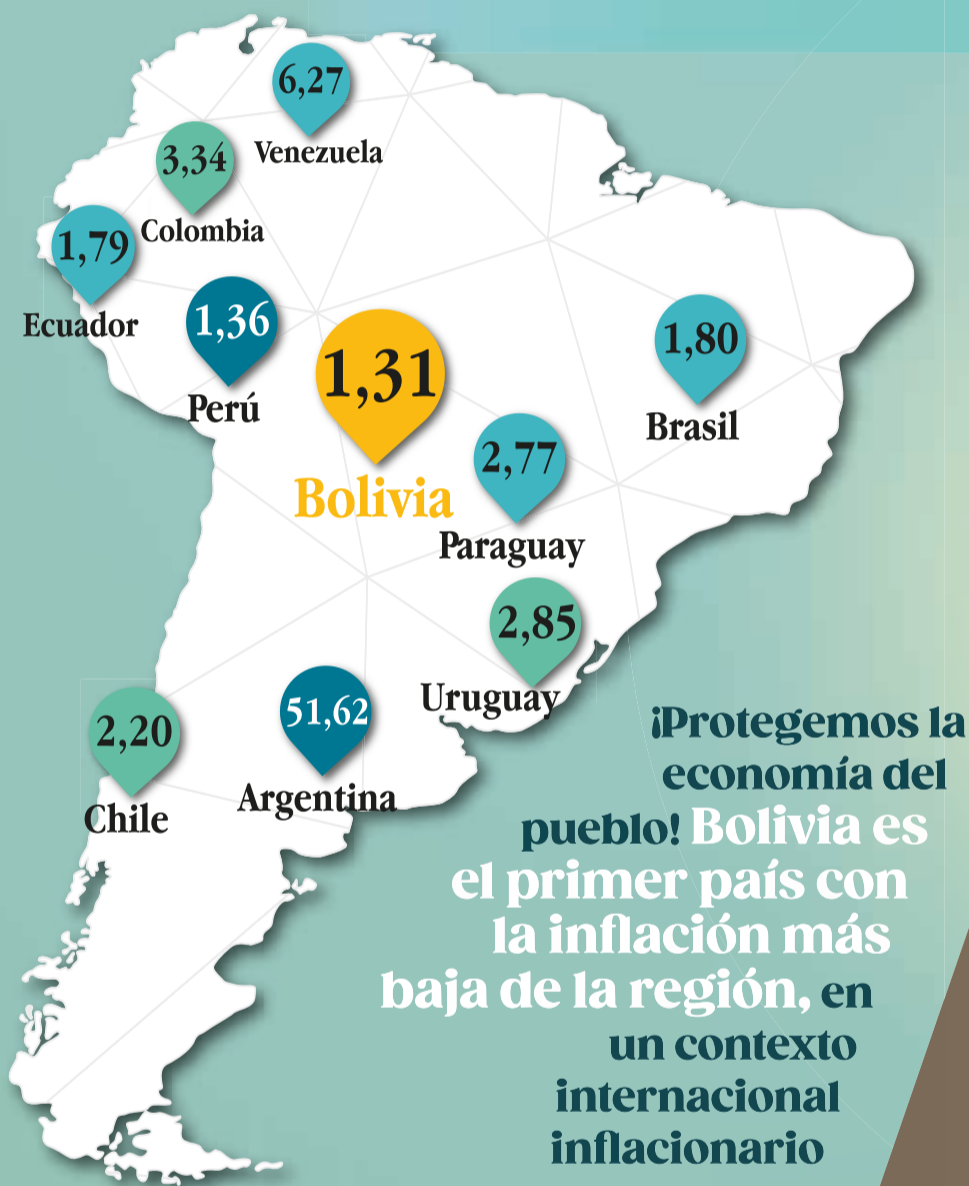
6,27
Venezuela

3,34
Colombia

1,79
Ecuador

1,36
Perú

1,31
Bolivia

1,80
Brasil

2,77
Paraguay

2,85
Uruguay

2,20
Chile

51,62
Argentina

¡Protegemos la economía del pueblo! Bolivia es el primer país con la inflación más baja de la región, en un contexto internacional inflacionario